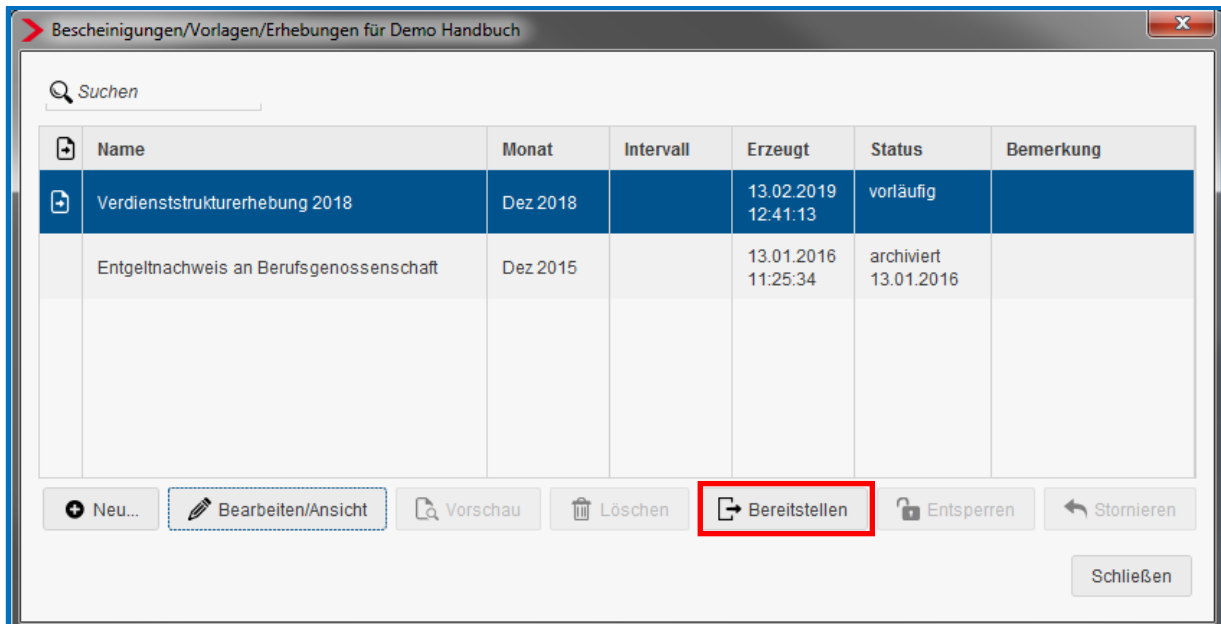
Bescheinigungen/Vorlagen/Erhebungen für Demo Handbuch

Suchen

| | Name | Monat | Intervall | Erzeugt | Status | Bemerkung |
|---|---|---|---|---|---|---|
| | Verdienststrukturerhebung 2018 | Dez 2018 | | 13.02.2019 12:41:13 | vorläufig | |
| | Entgeltnachweis an Berufsgenossenschaft | Dez 2015 | | 13.01.2016 11:25:34 | archiviert 13.01.2016 | |

Neu... Bearbeiten/Ansicht Vorschau Löschen Bereitstellen Entsperren Stornieren

Schließen